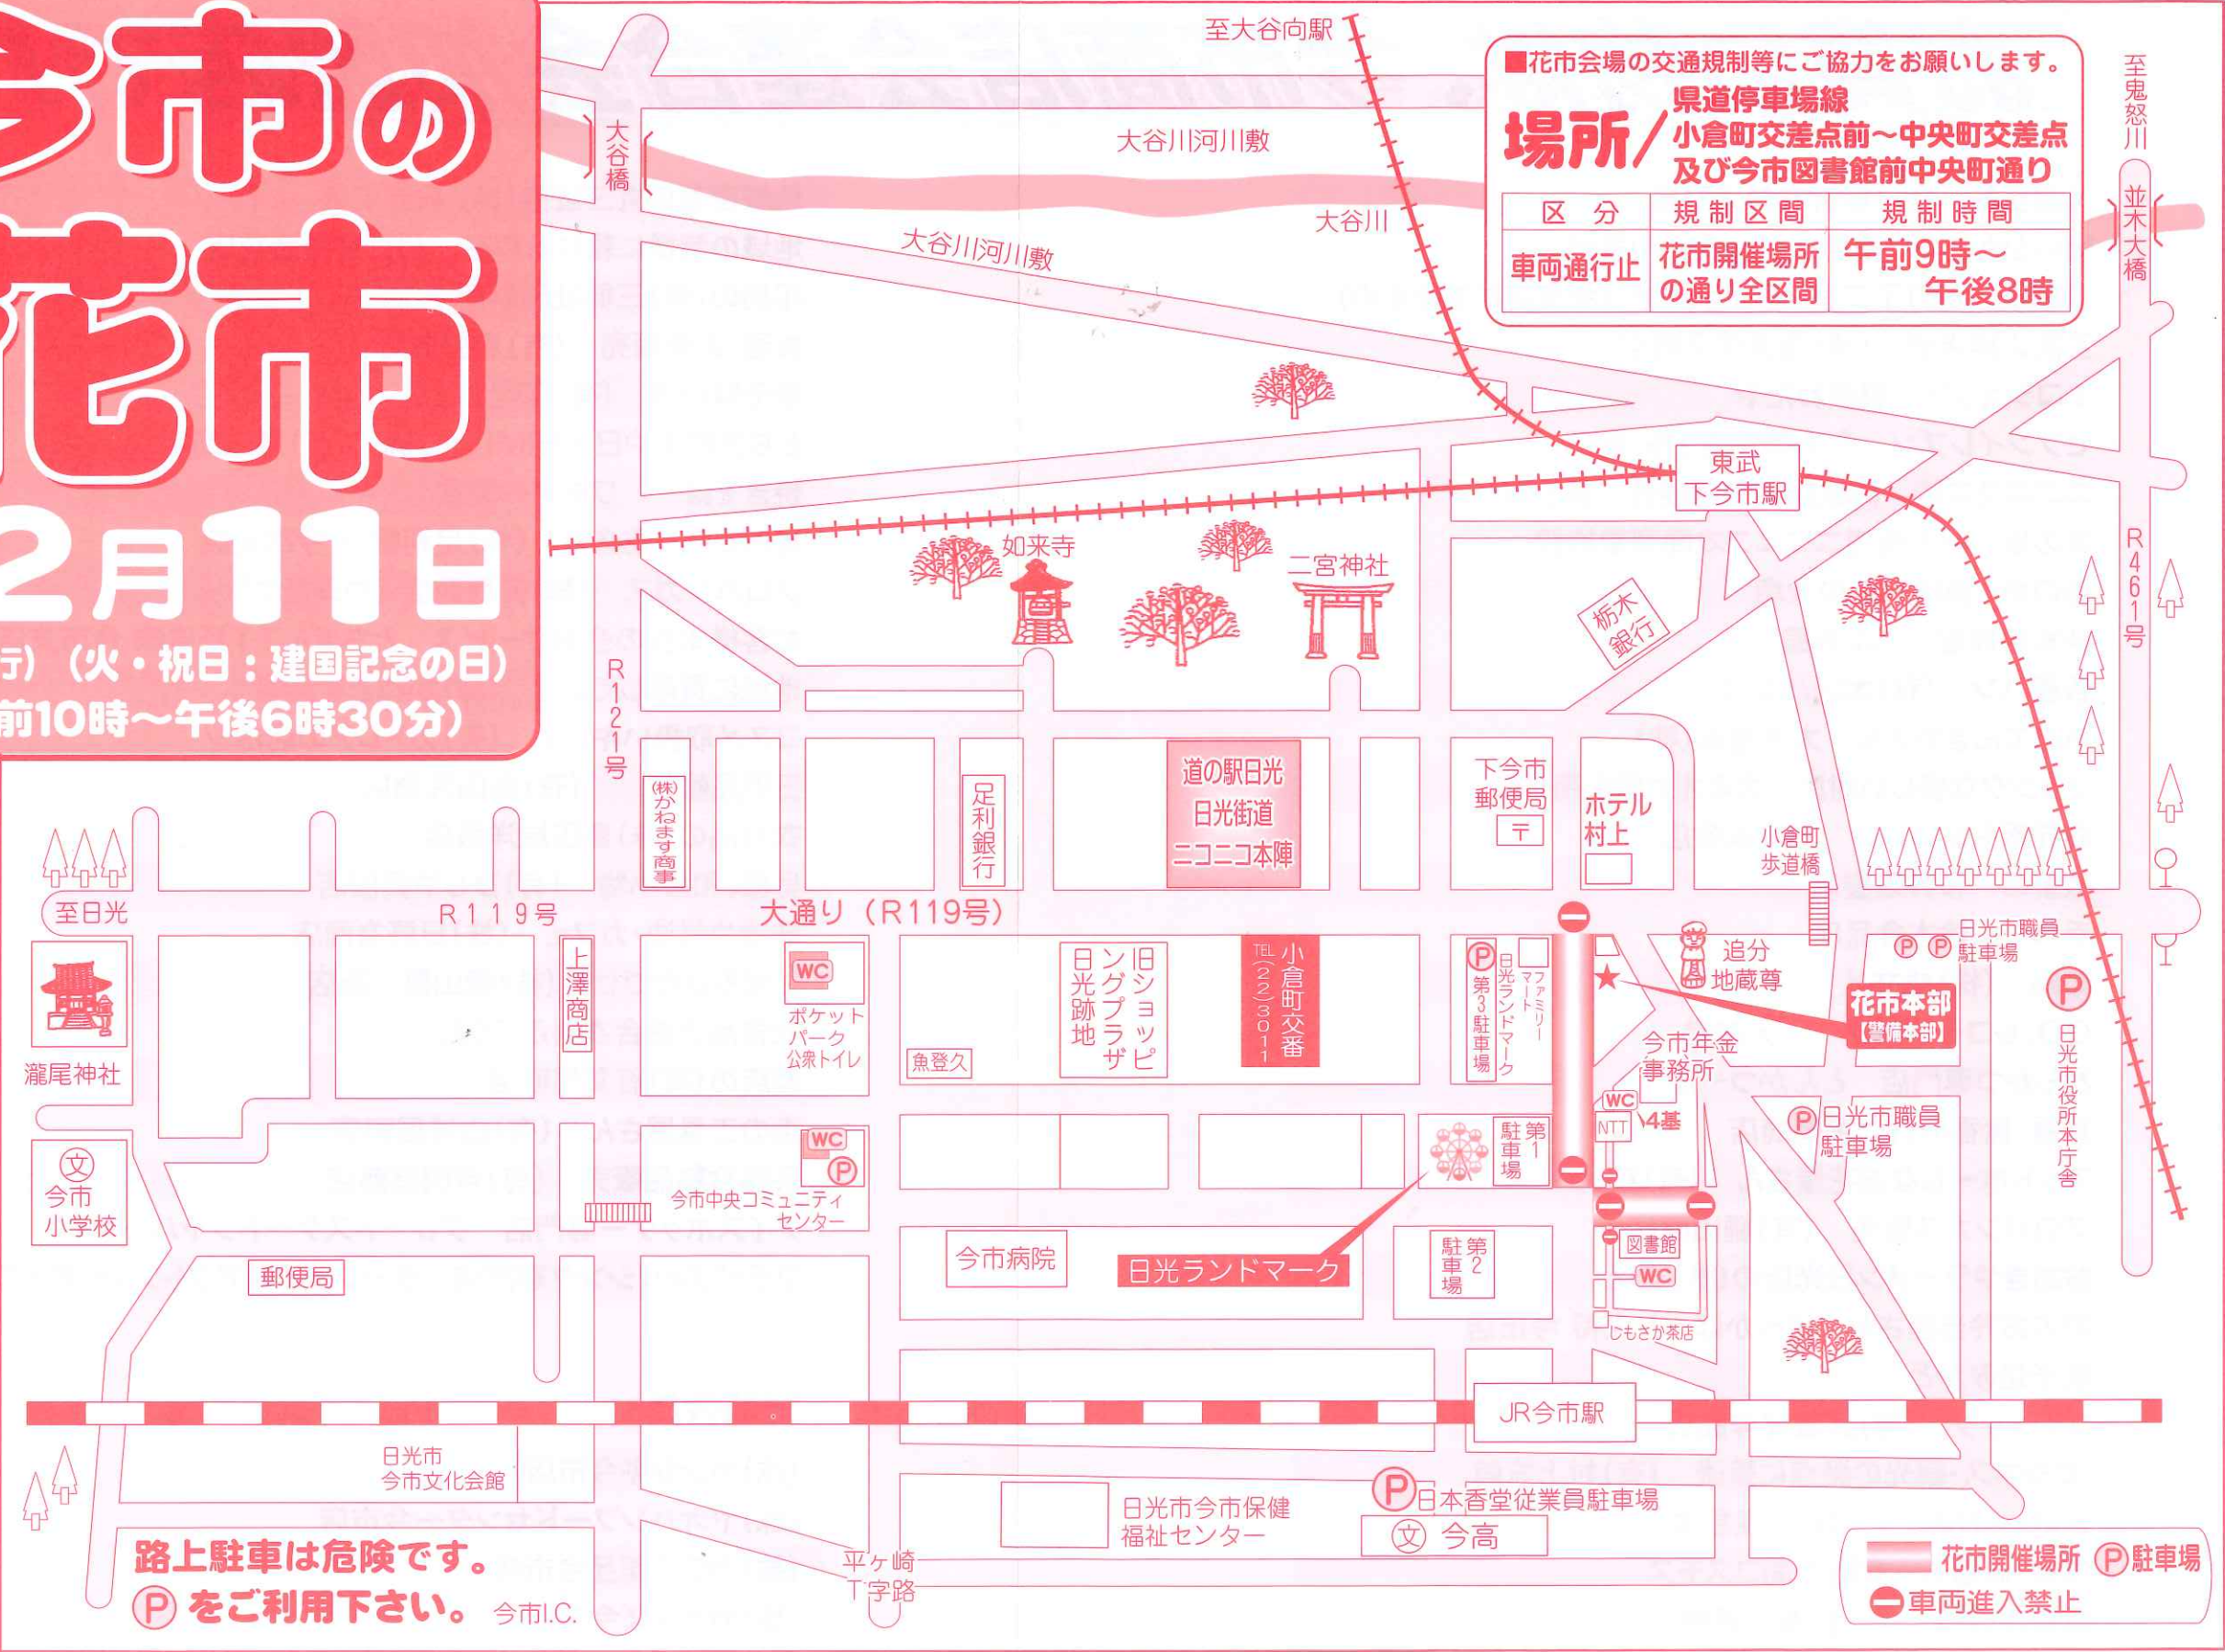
今市の花市

2月11日

行）（火・祝日：建国記念の日）

前10時～午後6時30分）

至大谷向駅

■花市会場の交通規制等にご協力をお願いします。

場所／県道停車場線 小倉町交差点前～中央町交差点 及び今市図書館前中央町通り

| 区分 | 規制区間 | 規制時間 |
|---|---|---|
| 車両通行止 | 花市開催場所の通り全区間 | 午前9時～午後8時 |

至鬼怒川

並木大橋

大谷橋

大谷川河川敷

大谷川

大谷川河川敷

東武下今市駅

如来寺

二宮神社

栃木銀行

R461号

R121号

道の駅日光 日光街道 ニコニコ本陣

下今市郵便局

ホテル村上

小倉町歩道橋

(株)かねます商事

足利銀行

至日光

R119号

大通り（R119号）

瀧尾神社

上澤商店

WC ポケットパーク公衆トイレ

魚登久

旧ショッピングプラザ日光跡地

小倉町交番 TEL(22)3011

Ⓟ第3駐車場

ファミリーマート日光ランドマーク

追分地蔵尊

Ⓟ Ⓟ日光市職員駐車場

花市本部【警備本部】

Ⓟ

日光市役所本庁舎

今市年金事務所

WC

NTT

4基

Ⓟ日光市職員駐車場

文 今市小学校

WC Ⓟ 今市中央コミュニティセンター

第1駐車場

今市病院

日光ランドマーク

第2駐車場

図書館

WC

しもさか茶店

郵便局

JR今市駅

日光市今市文化会館

日光市今市保健福祉センター

Ⓟ日本香堂従業員駐車場

文 今高

路上駐車は危険です。

Ⓟをご利用下さい。

今市I.C.

平ヶ崎T字路

花市開催場所 Ⓟ駐車場

車両進入禁止